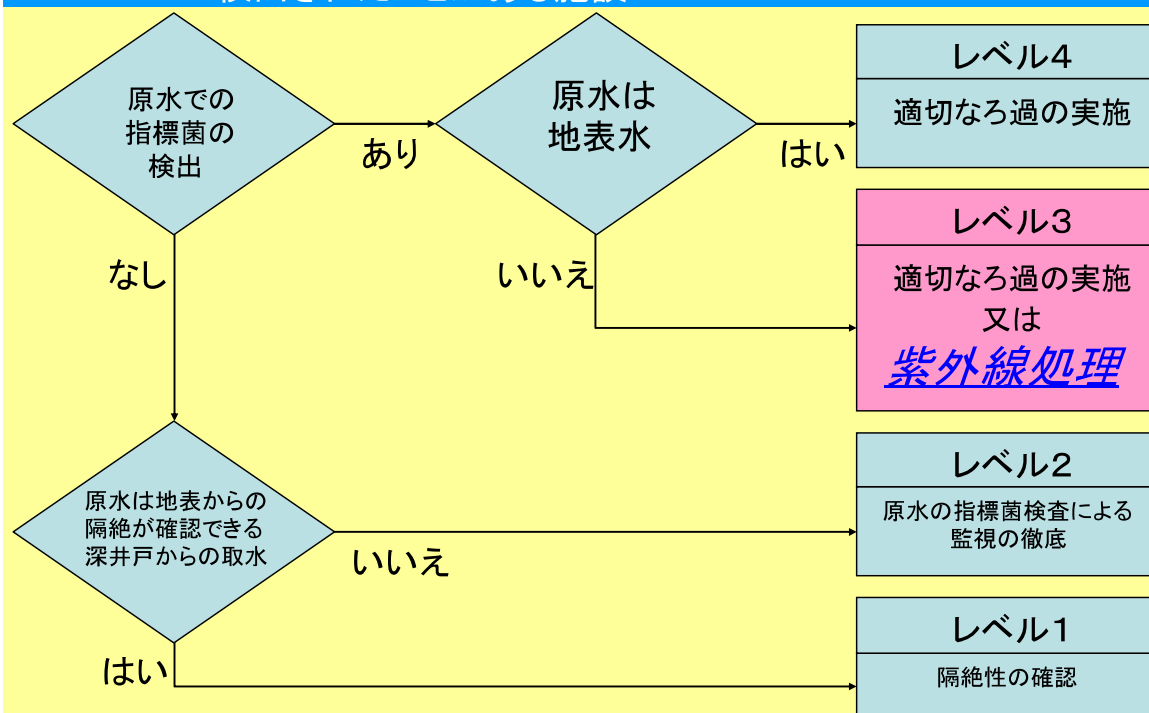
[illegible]

原水での指標菌の検出

あり

原水は地表水

はい

レベル4

適切なろ過の実施

レベル3

適切なろ過の実施
又は
紫外線処理

なし

いいえ

原水は地表からの隔絶が確認できる深井戸からの取水

いいえ

レベル2

原水の指標菌検査による監視の徹底

はい

レベル1

隔絶性の確認